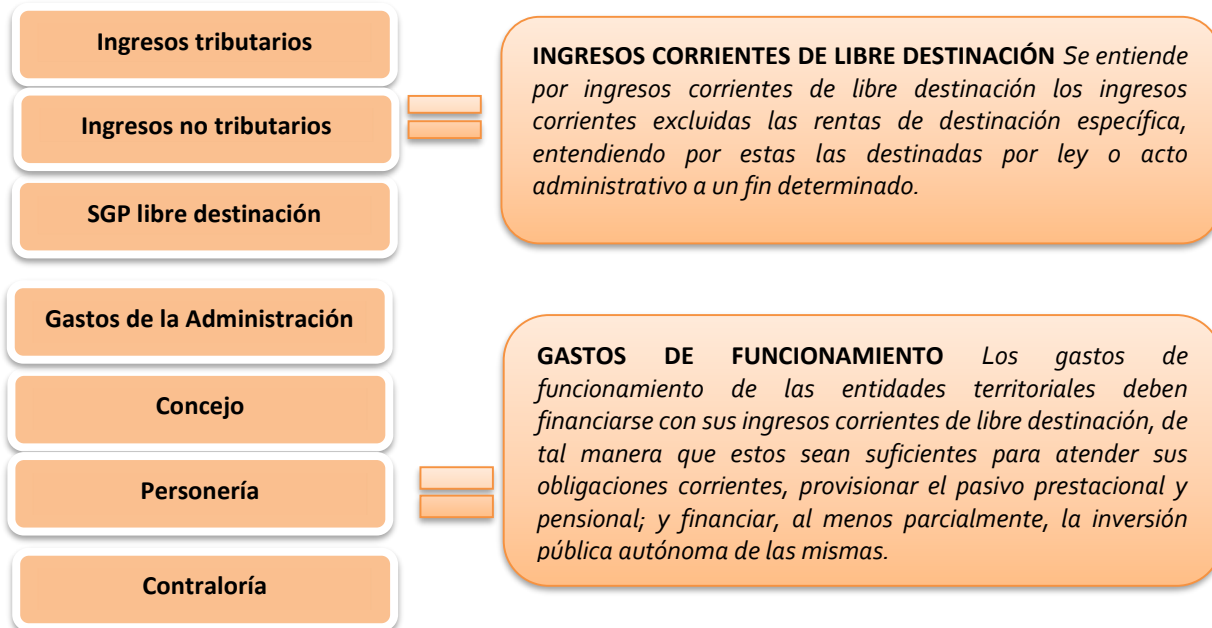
Ingresos tributarios

Ingresos no tributarios

SGP libre destinación

INGRESOS CORRIENTES DE LIBRE DESTINACIÓN Se entiende por ingresos corrientes de libre destinación los ingresos corrientes excluidas las rentas de destinación específica, entendiendo por estas las destinadas por ley o acto administrativo a un fin determinado.

Gastos de la Administración

Concejo

Personería

Contraloría

GASTOS DE FUNCIONAMIENTO Los gastos de funcionamiento de las entidades territoriales deben financiarse con sus ingresos corrientes de libre destinación, de tal manera que estos sean suficientes para atender sus obligaciones corrientes, provisionar el pasivo prestacional y pensional; y financiar, al menos parcialmente, la inversión pública autónoma de las mismas.